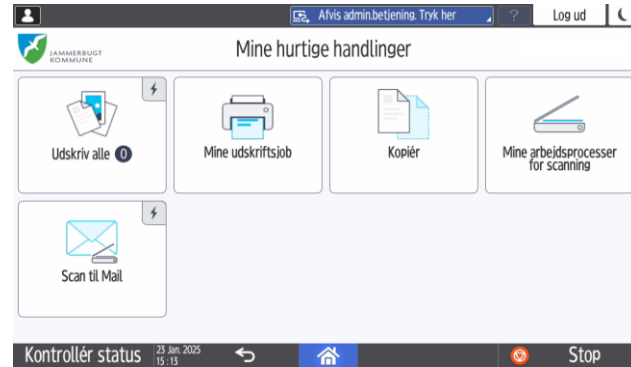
Afvis admin.betjening. Tryk her

?

Log ud

JAMMERBUGT KOMMUNE

Mine hurtige handlinger

Udskriv alle 0

Mine udskriftsjob

Kopiér

Mine arbejdsprocesser for scanning

Scan til Mail

Kontrollér status

23 Jan. 2025 15:13

Stop